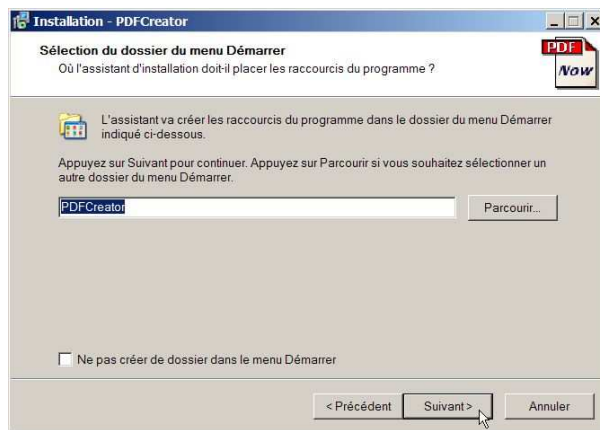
Installation - PDFCreator

Sélection du dossier du menu Démarrer
Où l'assistant d'installation doit-il placer les raccourcis du programme ?

PDF
Now

L'assistant va créer les raccourcis du programme dans le dossier du menu Démarrer indiqué ci-dessous.

Appuyez sur Suivant pour continuer. Appuyez sur Parcourir si vous souhaitez sélectionner un autre dossier du menu Démarrer.

PDFCreator

Parcourir...

Ne pas créer de dossier dans le menu Démarrer

< Précédent

Suivant >

Annuler